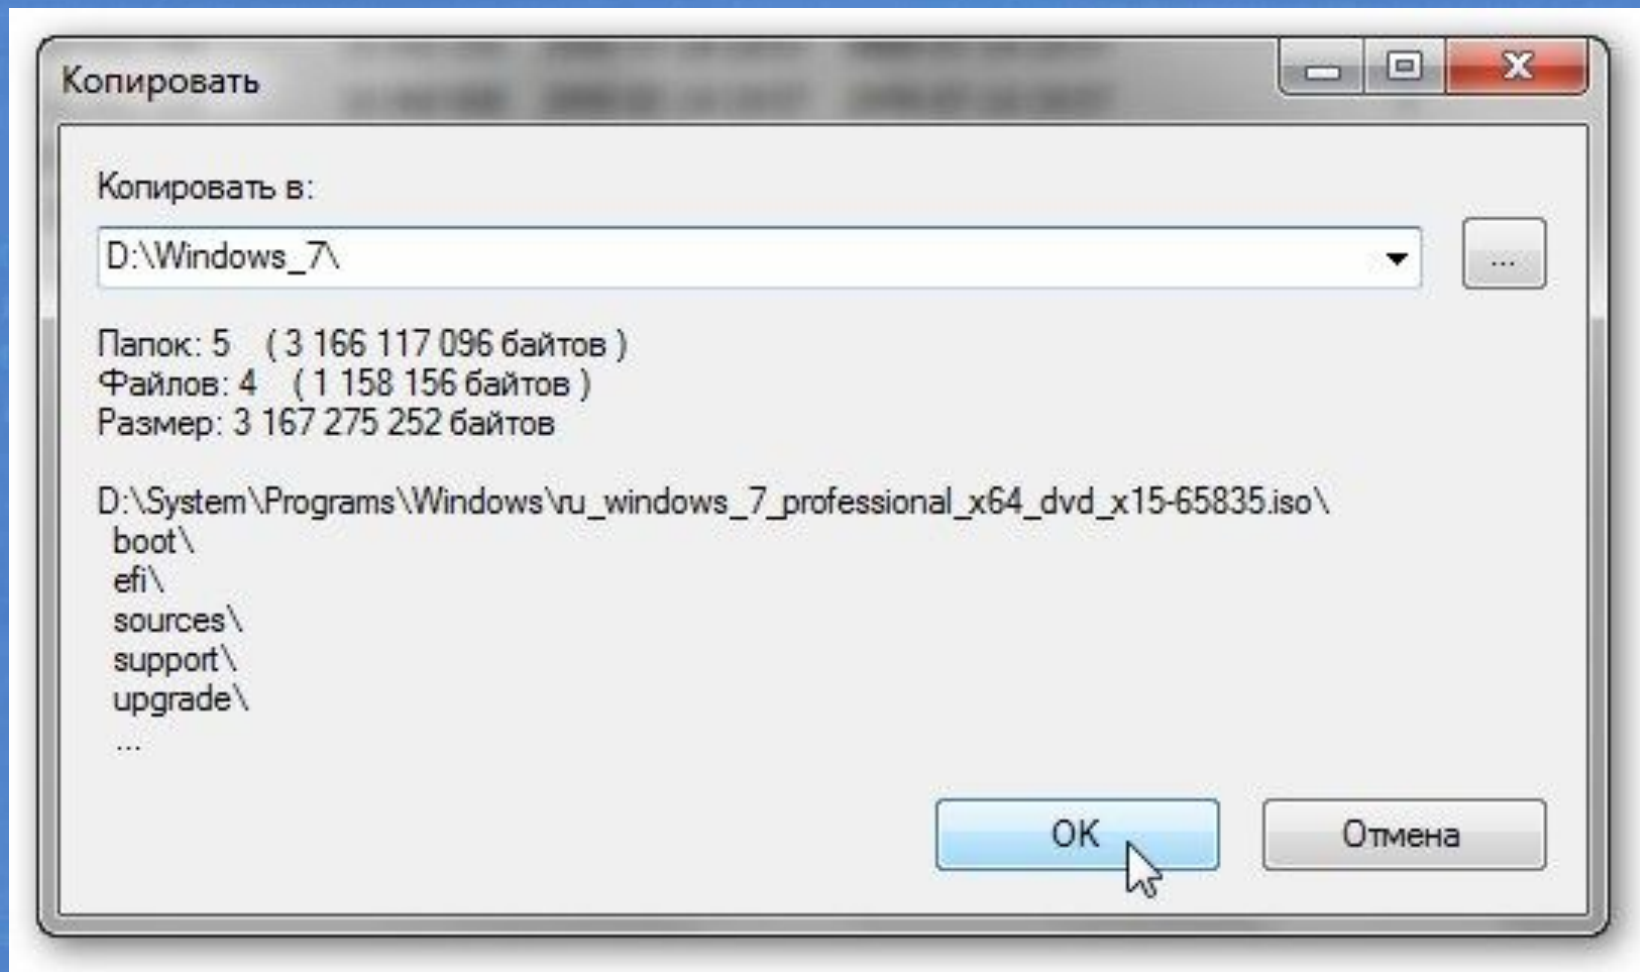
Копировать

Копировать в:

D:\Windows_7\

...

Папок: 5 ( 3 166 117 096 байтов )
Файлов: 4 ( 1 158 156 байтов )
Размер: 3 167 275 252 байтов

D:\System\Programs\Windows\ru_windows_7_professional_x64_dvd_x15-65835.iso\
boot\
efi\
sources\
support\
upgrade\
...

OK

Отмена